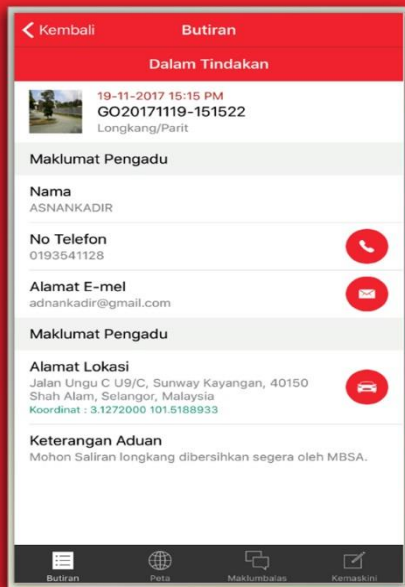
Kembali
Butiran

Dalam Tindakan

19-11-2017 15:15 PM
GO20171119-151522
Longkang/Parit

Maklumat Pengadu

Nama
ASNANKADIR

No Telefon
0193541128

Alamat E-mel
adnankadir@gmail.com

Maklumat Pengadu

Alamat Lokasi
Jalan Ungu C U9/C, Sunway Kayangan, 40150 Shah Alam, Selangor, Malaysia
Koordinat : 3.1272000 101.5188933

Keterangan Aduan
Mohon Saliran longkang dibersihkan segera oleh MBSA.

Butiran
Peta
Maklumbalas
Kemaskini